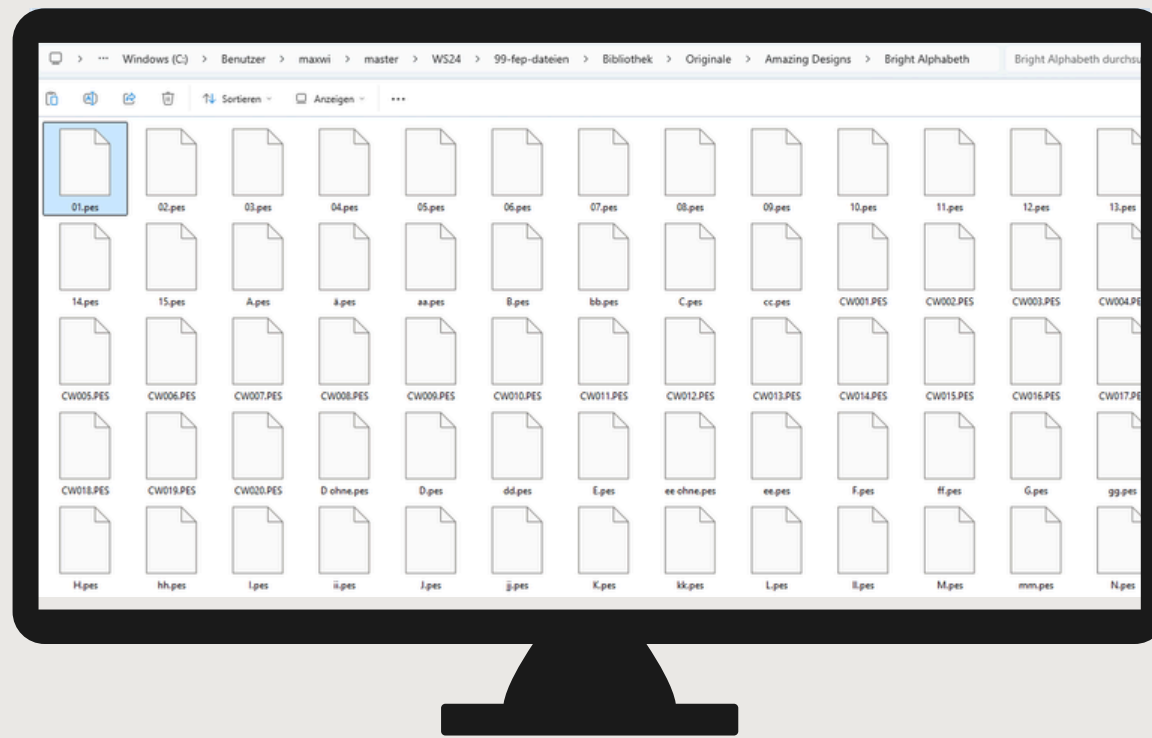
> ··· Windows (C:) > Benutzer > maxwi > master > WS24 > 99-fep-dateien > Bibliothek > Originale > Amazing Designs > Bright Alphabeth

Bright Alphabeth durchsu

Sortieren Anzeigen ···

01.pes 02.pes 03.pes 04.pes 05.pes 06.pes 07.pes 08.pes 09.pes 10.pes 11.pes 12.pes 13.pes

14.pes 15.pes A.pes ä.pes aa.pes B.pes bb.pes C.pes cc.pes CW001.PES CW002.PES CW003.PES CW004.PE

CW005.PES CW006.PES CW007.PES CW008.PES CW009.PES CW010.PES CW011.PES CW012.PES CW013.PES CW014.PES CW015.PES CW016.PES CW017.PE

CW018.PES CW019.PES CW020.PES D ohne.pes D.pes dd.pes E.pes ee ohne.pes ee.pes F.pes ff.pes G.pes gg.pes

H.pes hh.pes I.pes ii.pes J.pes jj.pes K.pes kk.pes L.pes ll.pes M.pes mm.pes N.pes